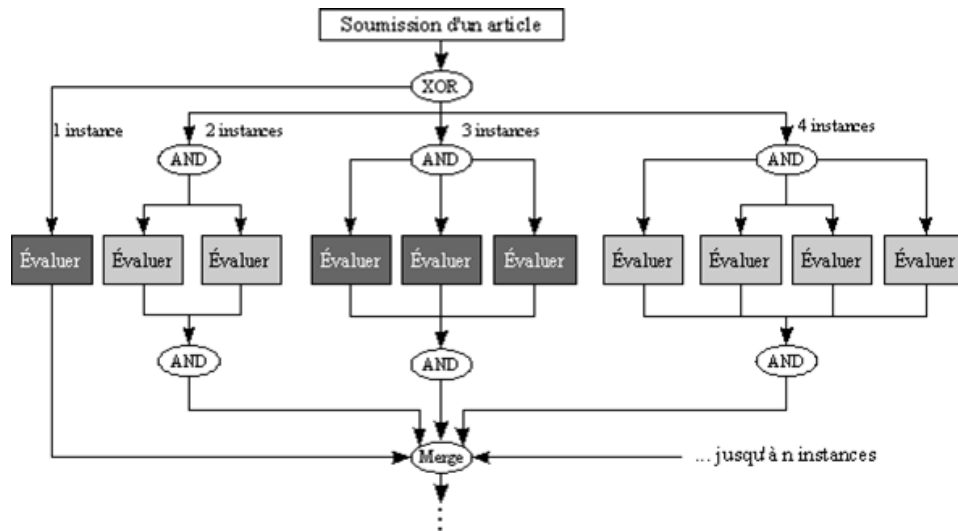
Soumission d'un article

XOR

1 instance

2 instances

3 instances

4 instances

AND

AND

AND

Évaluer

Évaluer

Évaluer

Évaluer

Évaluer

Évaluer

Évaluer

Évaluer

Évaluer

Évaluer

AND

AND

AND

Merge

... jusqu'à n instances